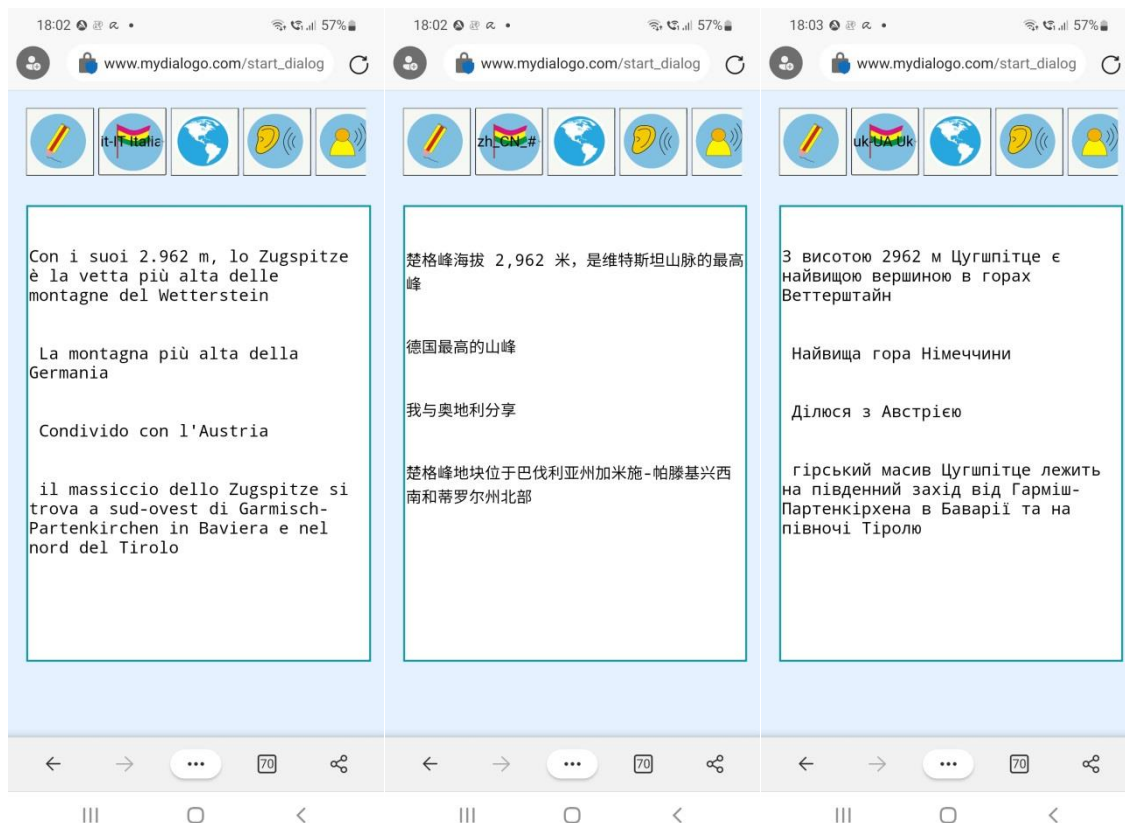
18:02 57%

www.mydialogo.com/start_dialog

it-IT Italia

Con i suoi 2.962 m, lo Zugspitze è la vetta più alta delle montagne del Wetterstein

La montagna più alta della Germania

Condivido con l'Austria

il massiccio dello Zugspitze si trova a sud-ovest di Garmisch-Partenkirchen in Baviera e nel nord del Tirolo

70

18:02 57%

www.mydialogo.com/start_dialog

zh_CN_#

楚格峰海拔 2,962 米，是维特斯坦山脉的最高峰

德国最高的山峰

我与奥地利分享

楚格峰地块位于巴伐利亚州加米施-帕滕基兴西南和蒂罗尔州北部

70

18:03 57%

www.mydialogo.com/start_dialog

uk-UA Uk

З висотою 2962 м Цугшпітце є найвищою вершиною в горах Веттерштайн

Найвища гора Німеччини

Ділюся з Австрією

гірський масив Цугшпітце лежить на південний захід від Гарміш-Партенкірхена в Баварії та на півночі Тіролю

70